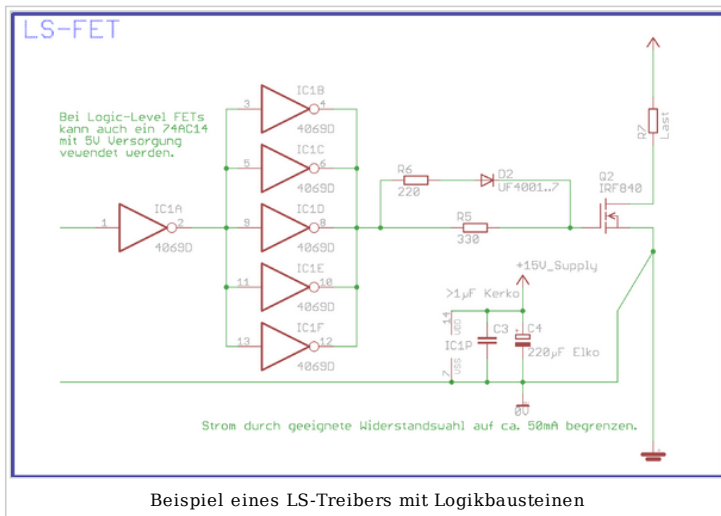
LS-FET

Bei Logic-Level FETs kann auch ein 74AC14 mit 5V Versorgung veuendet werden.

1 IC1A 2 4069D

3 IC1B 4 4069D
5 IC1C 6 4069D
9 IC1D 8 4069D
11 IC1E 10 4069D
13 IC1F 12 4069D

R6 220
D2 UF4001..7
R5 330
Q2 IRF840
R7 Last

+15V_Supply
>1µF Kerko
14 VDD
IC1P
7 VSS
C3
C4 220µF Elko
0V

Strom durch geeignete Widerstandswahl auf ca. 50mA begrenzen.

Beispiel eines LS-Treibers mit Logikbausteinen